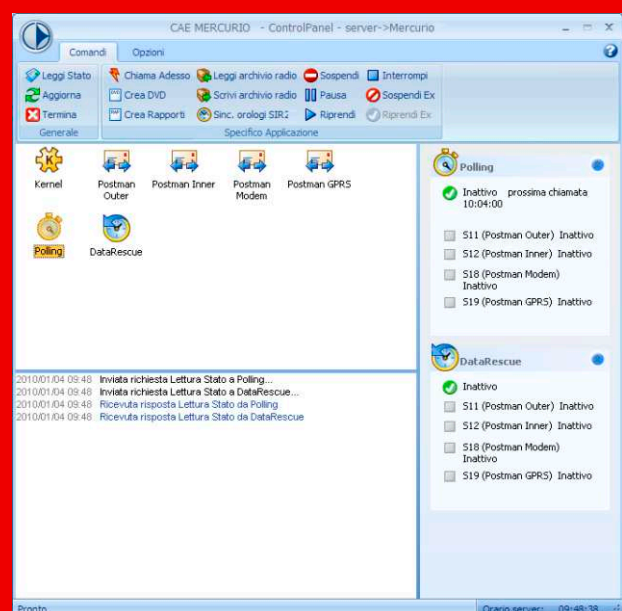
CAE MERCURIO - ControlPanel - server->Mercurio

Comandi | Opzioni

Leggi Stato
Aggiorna
Termina
Generale

Chiama Adesso
Crea DVD
Crea Rapporti
Leggi archivio radio
Scrivi archivio radio
Sinc. orologi SIR2
Sospendi
Pausa
Riprendi
Interrompi
Sospendi Ex
Riprendi Ex
Specifico Applicazione

Kernel
Postman Outer
Postman Inner
Postman Modem
Postman GPRS
Polling
DataRescue

2010/01/04 09:48 Inviata richiesta Lettura Stato a Polling...
2010/01/04 09:48 Inviata richiesta Lettura Stato a DataRescue...
2010/01/04 09:48 Ricevuta risposta Lettura Stato da Polling
2010/01/04 09:48 Ricevuta risposta Lettura Stato da DataRescue

Polling
Inattivo prossima chiamata 10:04:00
S11 (Postman Outer) Inattivo
S12 (Postman Inner) Inattivo
S18 (Postman Modem) Inattivo
S19 (Postman GPRS) Inattivo

DataRescue
Inattivo
S11 (Postman Outer) Inattivo
S12 (Postman Inner) Inattivo
S18 (Postman Modem) Inattivo
S19 (Postman GPRS) Inattivo

Pronto
Orario server: 09:48:38